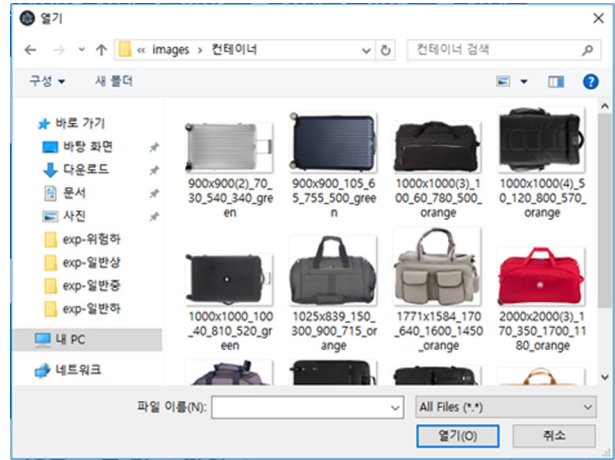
열기

« images › 컨테이너

컨테이너 검색

구성 ▾ 새 폴더

바로 가기
바탕 화면
다운로드
문서
사진
exp-위험하
exp-일반상
exp-일반중
exp-일반하
내 PC
네트워크

900x900(2)_70_30_540_340_green
900x900_105_65_755_500_green
1000x1000(3)_100_60_780_500_orange
1000x1000(4)_50_120_800_570_orange
1000x1000_100_40_810_520_green
1025x839_150_300_900_715_orange
1771x1584_170_640_1600_1450_orange
2000x2000(3)_170_350_1700_1180_orange

파일 이름(N):
All Files (*.*)
열기(O)
취소